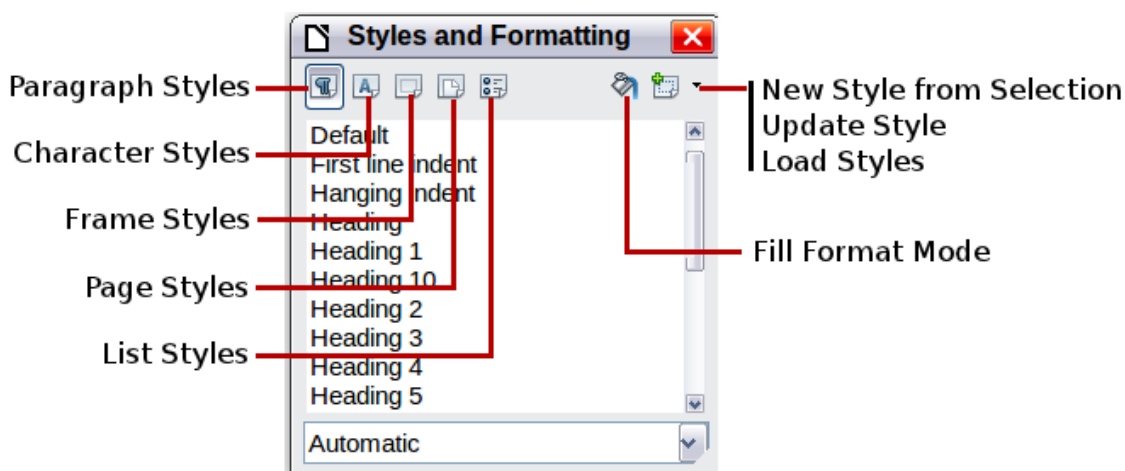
Styles and Formatting

Paragraph Styles
Character Styles
Frame Styles
Page Styles
List Styles

New Style from Selection
Update Style
Load Styles

Fill Format Mode

Default
First line indent
Hanging indent
Heading
Heading 1
Heading 10
Heading 2
Heading 3
Heading 4
Heading 5

Automatic